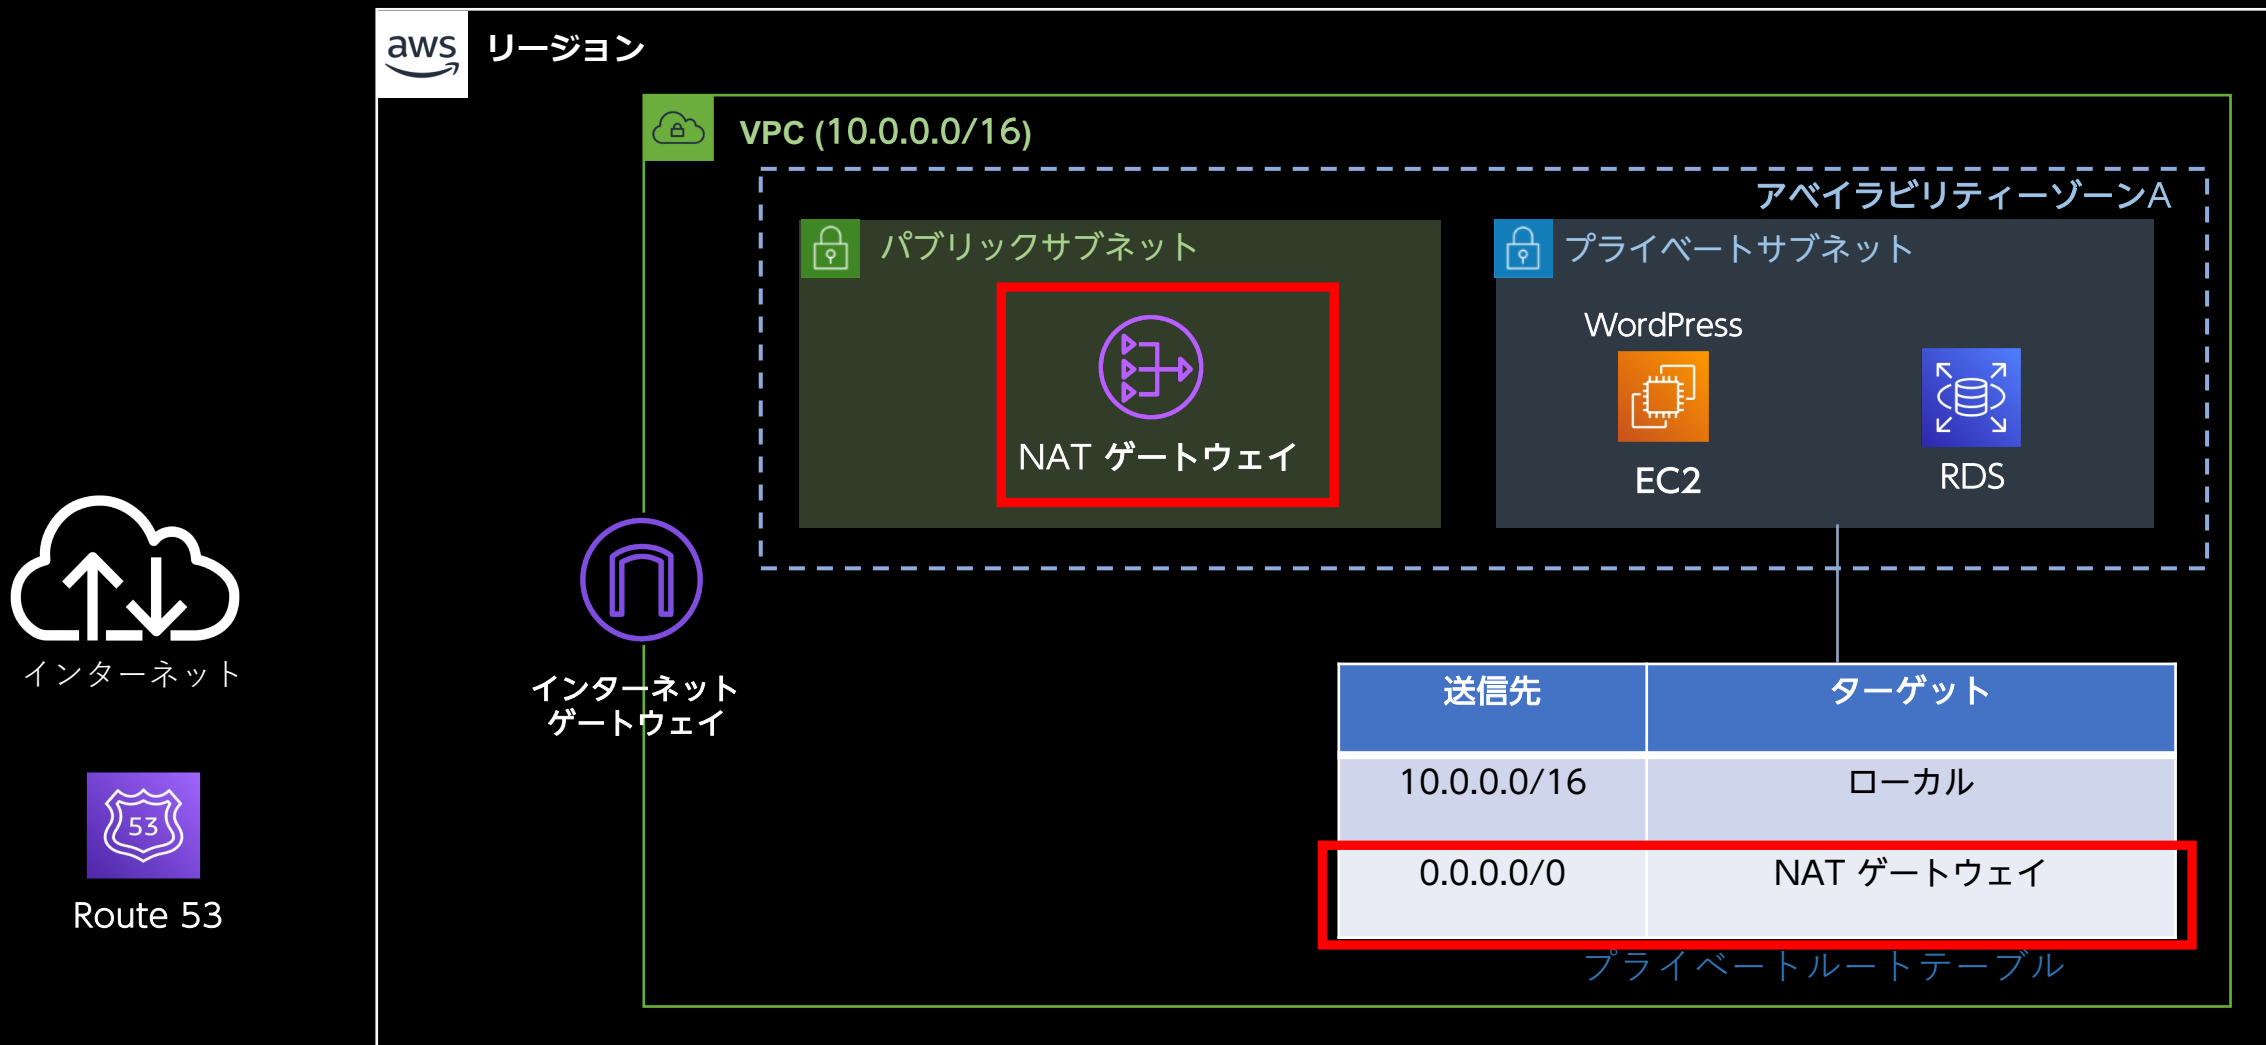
aws リージョン

VPC (10.0.0.0/16)

アベイラビリティーゾーンA

パブリックサブネット

NAT ゲートウェイ

プライベートサブネット

WordPress

EC2

RDS

インターネット

インターネットゲートウェイ

Route 53

| 送信先 | ターゲット |
|---|---|
| 10.0.0.0/16 | ローカル |
| 0.0.0.0/0 | NAT ゲートウェイ |

プライベートルートテーブル